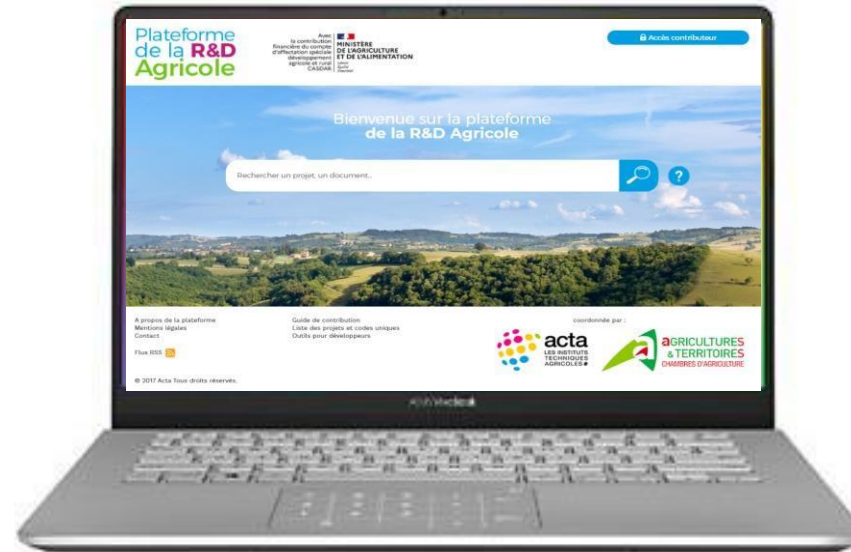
Plateforme de la R&D Agricole

Avec la contribution financière du compte d'affectation spéciale développement agricole et rural CASDAR

MINISTÈRE DE L'AGRICULTURE ET DE L'ALIMENTATION
Liberté Égalité Fraternité

Accès contributeur

Bienvenue sur la plateforme de la R&D Agricole

Rechercher un projet, un document...

?

A propos de la plateforme
Mentions légales
Contact

Flux RSS

Guide de contribution
Liste des projets et codes uniques
Outils pour développeurs

coordonnée par :

acta
LES INSTITUTS TECHNIQUES AGRICOLES

AGRICULTURES & TERRITOIRES
CHAMBRES D'AGRICULTURE

© 2017 Acta Tous droits réservés.

ASUS VivoBook